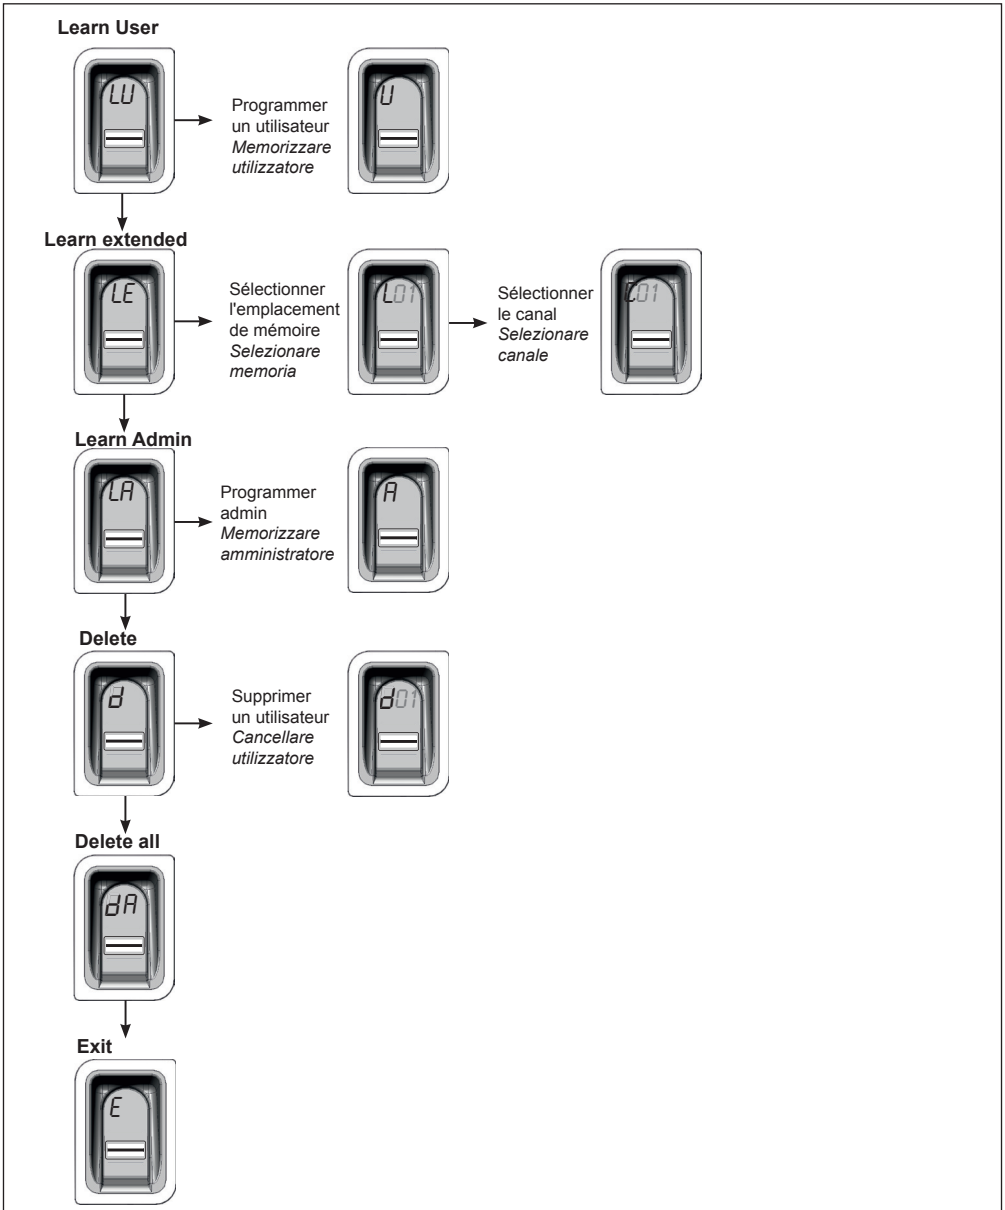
Learn User

LU

Programmer un utilisateur
*Memorizzare utilizzatore*

U

Learn extended

LE

Sélectionner l'emplacement de mémoire
*Selezionare memoria*

L01

Sélectionner le canal
*Selezionare canale*

C01

Learn Admin

LA

Programmer admin
*Memorizzare amministratore*

A

Delete

d

Supprimer un utilisateur
*Cancellare utilizzatore*

d01

Delete all

dA

Exit

E